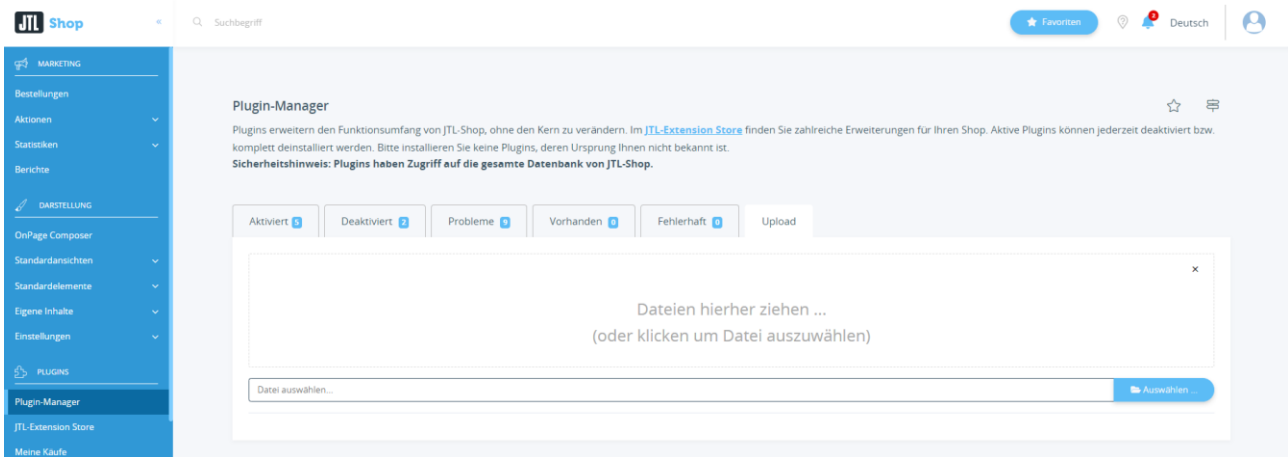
JTL Shop

«

Suchbegriff

Favoriten

3

Deutsch

MARKETING

Bestellungen

Aktionen

Statistiken

Berichte

DARSTELLUNG

OnPage Composer

Standardansichten

Standardelemente

Eigene Inhalte

Einstellungen

PLUGINS

Plugin-Manager

JTL-Extension Store

Meine Käufe

Plugin-Manager

Plugins erweitern den Funktionsumfang von JTL-Shop, ohne den Kern zu verändern. Im JTL-Extension Store finden Sie zahlreiche Erweiterungen für Ihren Shop. Aktive Plugins können jederzeit deaktiviert bzw. komplett deinstalliert werden. Bitte installieren Sie keine Plugins, deren Ursprung Ihnen nicht bekannt ist.
Sicherheitshinweis: Plugins haben Zugriff auf die gesamte Datenbank von JTL-Shop.

Aktiviert 5 | Deaktiviert 2 | Probleme 9 | Vorhanden 0 | Fehlerhaft 0 | Upload

×

Dateien hierher ziehen ...
(oder klicken um Datei auszuwählen)

Datei auswählen...

Auswählen ...